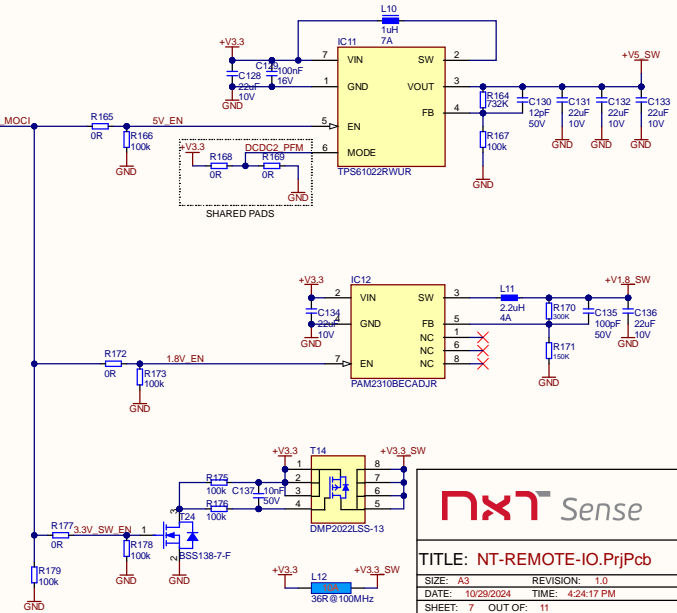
L10
1uH
7A

+V3.3
IC11
C129 100nF 16V
C128 22uF 10V
GND
7 VIN
1 GND
SW 2
VOUT 3
FB 4
5 EN
6 MODE
TPS61022RWUR
+V5_SW
R164 732K
C130 12pF 50V
C131 22uF 10V
C132 22uF 10V
C133 22uF 10V
GND
R167 100k
GND
_MOCI
R165 0R
5V_EN
R166 100k
GND
+V3.3
R168 0R
DCDC2_PFM
R169 0R
GND
SHARED PADS

+V3.3
IC12
2 VIN
4 GND
SW 3
FB 5
NC 1
NC 6
NC 8
7 EN
C134 22uF 10V
GND
L11 2.2uH 4A
+V1.8_SW
R170 300K
C135 100pF 50V
C136 22uF 10V
R171 150K
GND
GND
R172 0R
1.8V_EN
R173 100k
GND
PAM2310BECADJR

+V3.3
T14
+V3.3_SW
1 2 3 4
8 7 6 5
R175 100k
C137 10nF 50V
R176 100k
DMP2022LSS-13
T24
R177 0R
3.3V_SW_EN
1
3
2
R178 100k
BSS138-7-F
GND
R179 100k
GND
GND
+V3.3
+V3.3_SW
L12
36R@100MHz

nxt Sense
TITLE: NT-REMOTE-IO.PrjPcb
SIZE: A3
REVISION: 1.0
DATE: 10/29/2024
TIME: 4:24:17 PM
SHEET: 7
OUT OF: 11